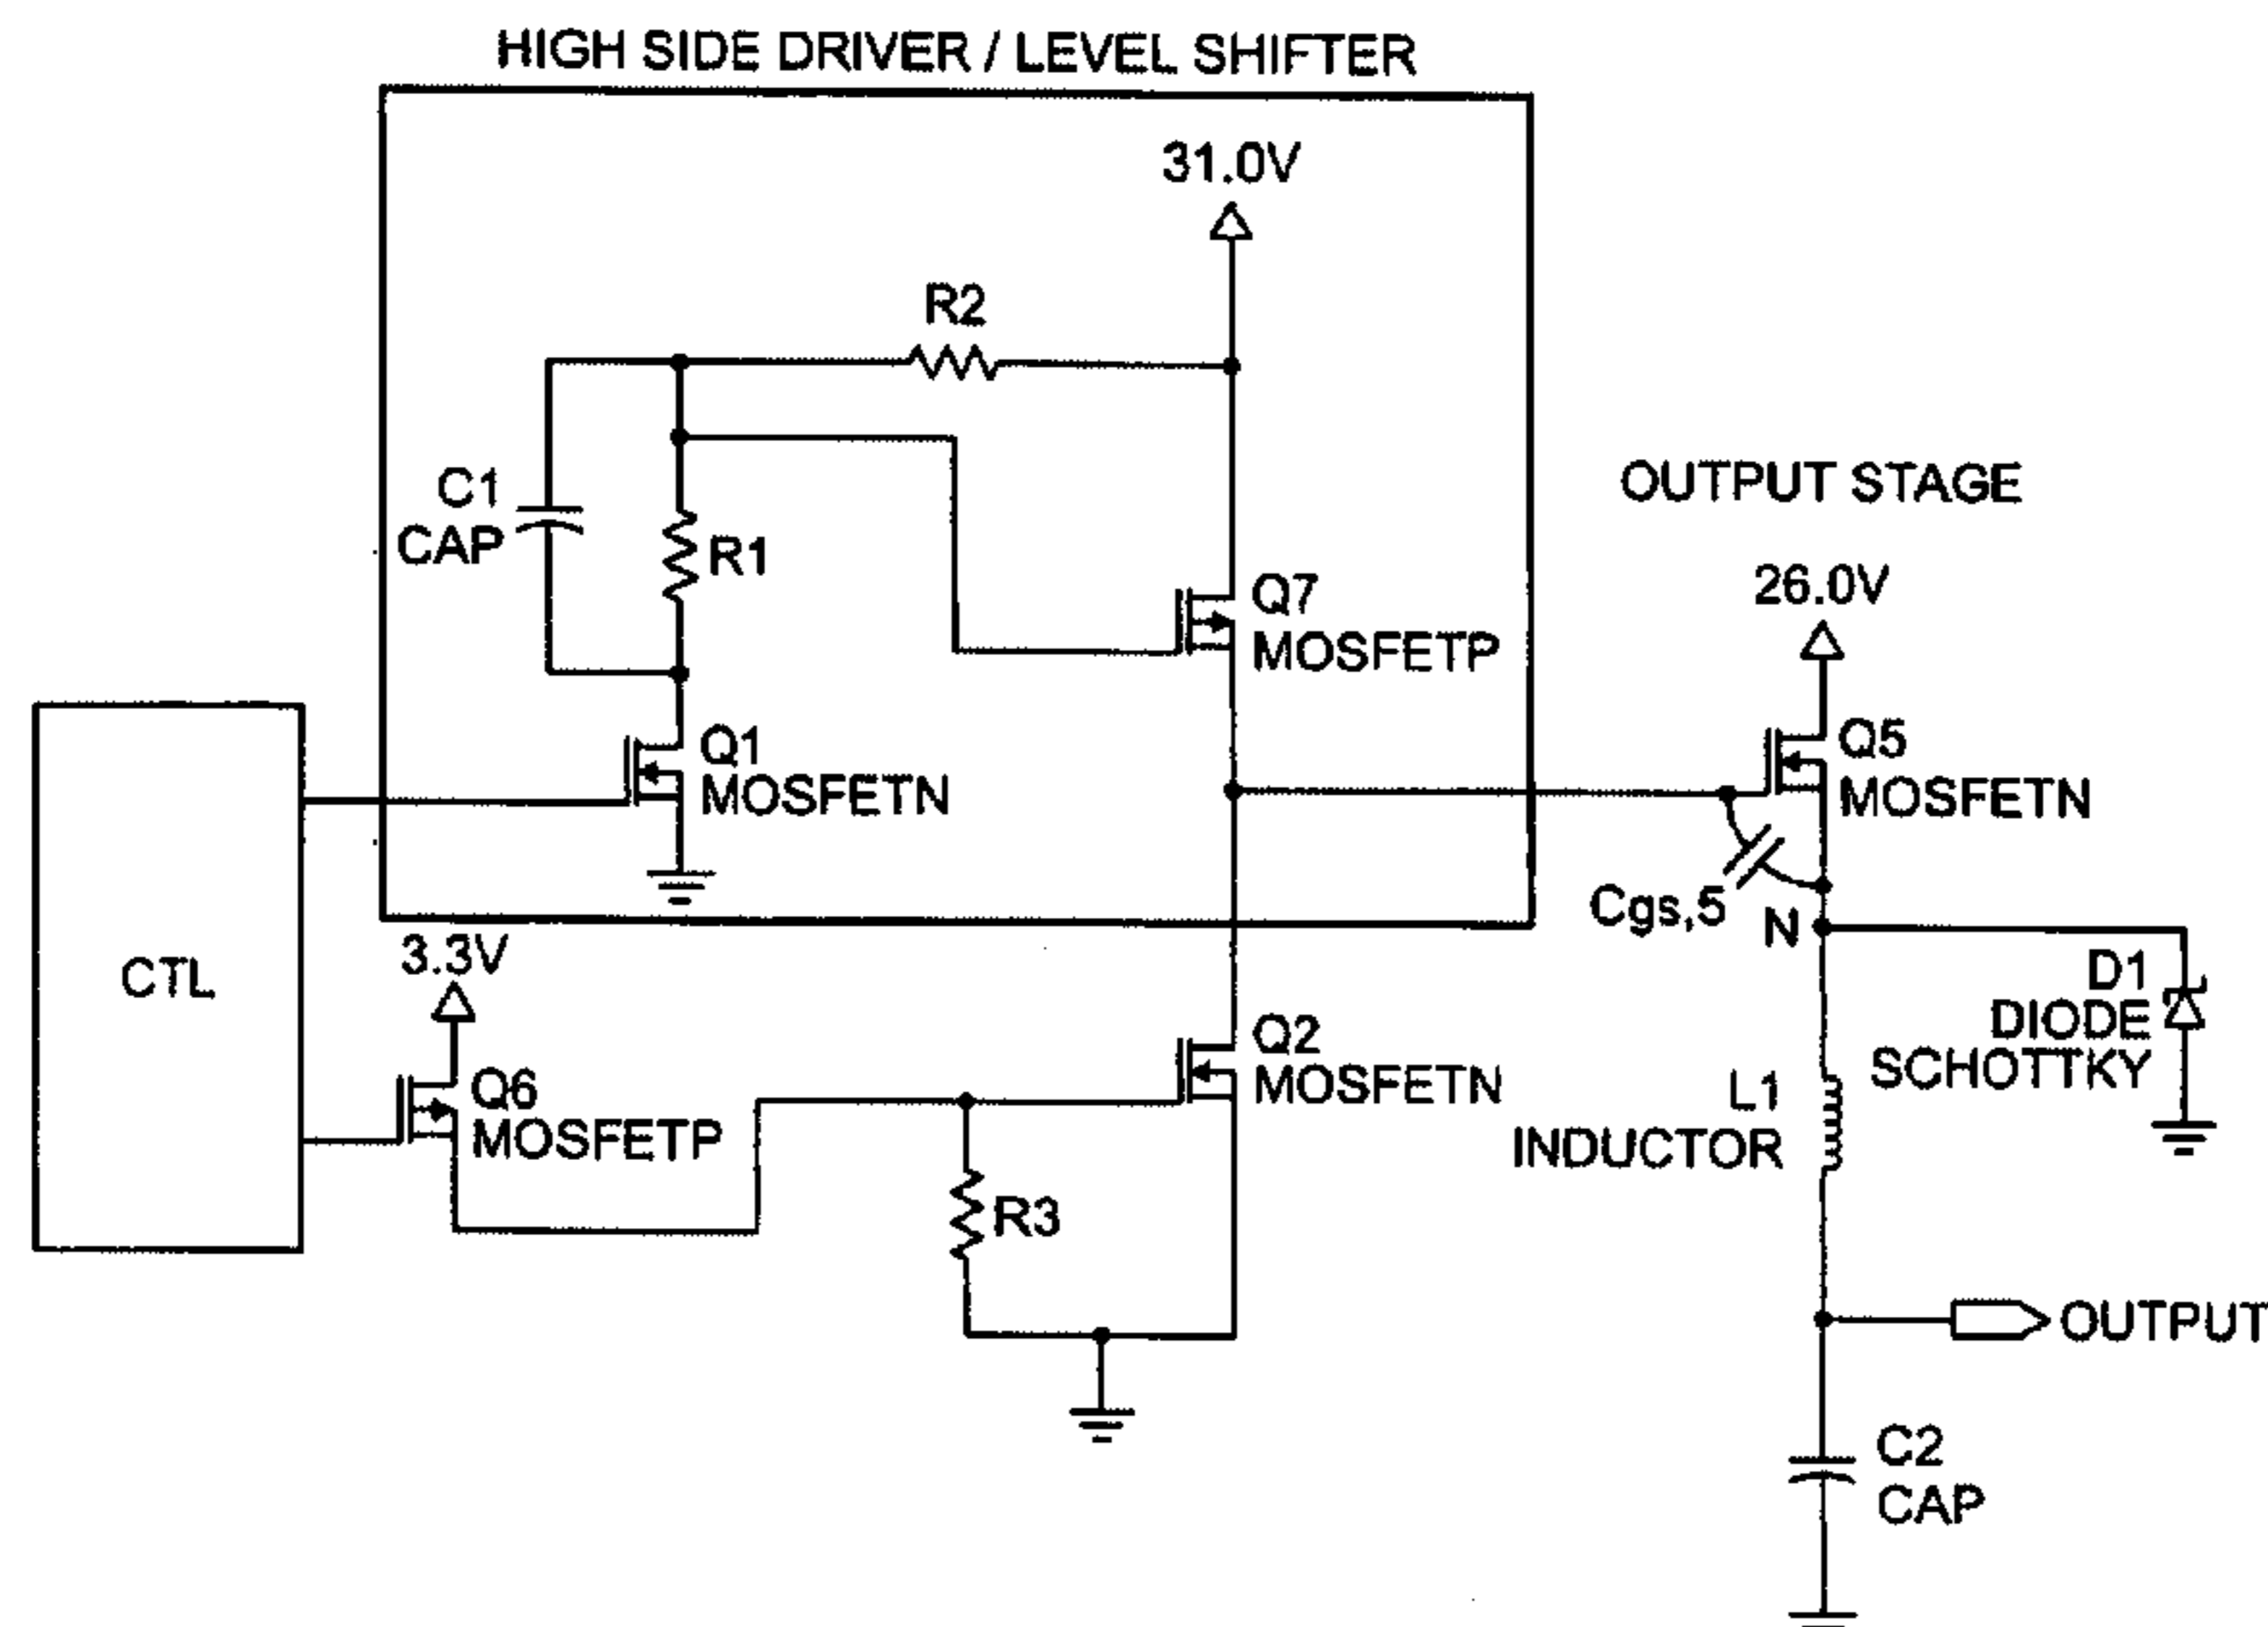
HIGH SIDE DRIVER / LEVEL SHIFTER

31.0V

R2

C1
CAP

R1

Q7
MOSFETP

OUTPUT STAGE

26.0V

Q1
MOSFETN

Q5
MOSFETN

Cgs,5

N

CTL

3.3V

D1
DIODE
SCHOTTKY

Q2
MOSFETN

Q6
MOSFETP

L1
INDUCTOR

R3

OUTPUT

C2
CAP